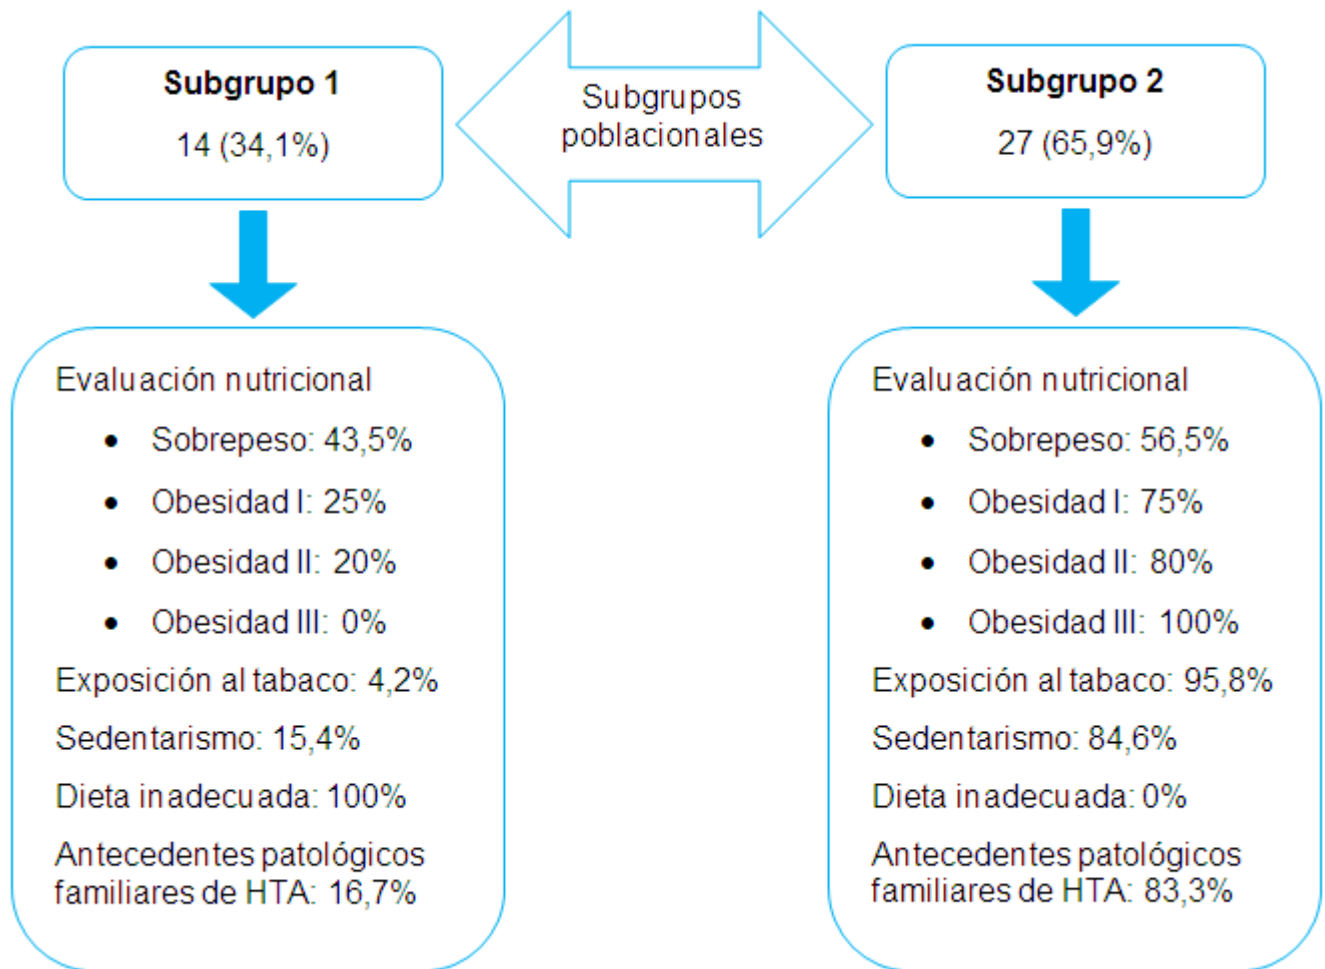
**Subgrupo 1**

14 (34,1%)

Subgrupos poblacionales

**Subgrupo 2**

27 (65,9%)

Evaluación nutricional

- Sobrepeso: 43,5%
- Obesidad I: 25%
- Obesidad II: 20%
- Obesidad III: 0%

Exposición al tabaco: 4,2%

Sedentarismo: 15,4%

Dieta inadecuada: 100%

Antecedentes patológicos familiares de HTA: 16,7%

Evaluación nutricional

- Sobrepeso: 56,5%
- Obesidad I: 75%
- Obesidad II: 80%
- Obesidad III: 100%

Exposición al tabaco: 95,8%

Sedentarismo: 84,6%

Dieta inadecuada: 0%

Antecedentes patológicos familiares de HTA: 83,3%